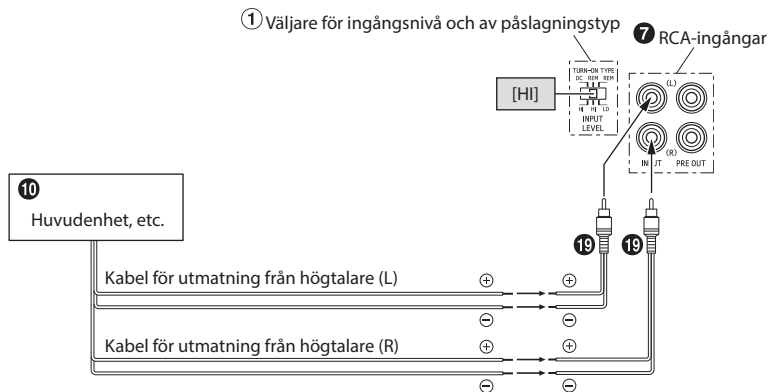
① Väljare för ingångsnivå och av påslagningstyp

❼ RCA-ingångar

TURN-ON TYPE
DC REM REM
HI HI LO
INPUT LEVEL

[HI]

(L)
(R)
INPUT
PRE OUT

❿
Huvudenhet, etc.

⓳
⓳

Kabel för utmatning från högtalare (L)
⊕ ⊕
⊖ ⊖

Kabel för utmatning från högtalare (R)
⊕ ⊕
⊖ ⊖